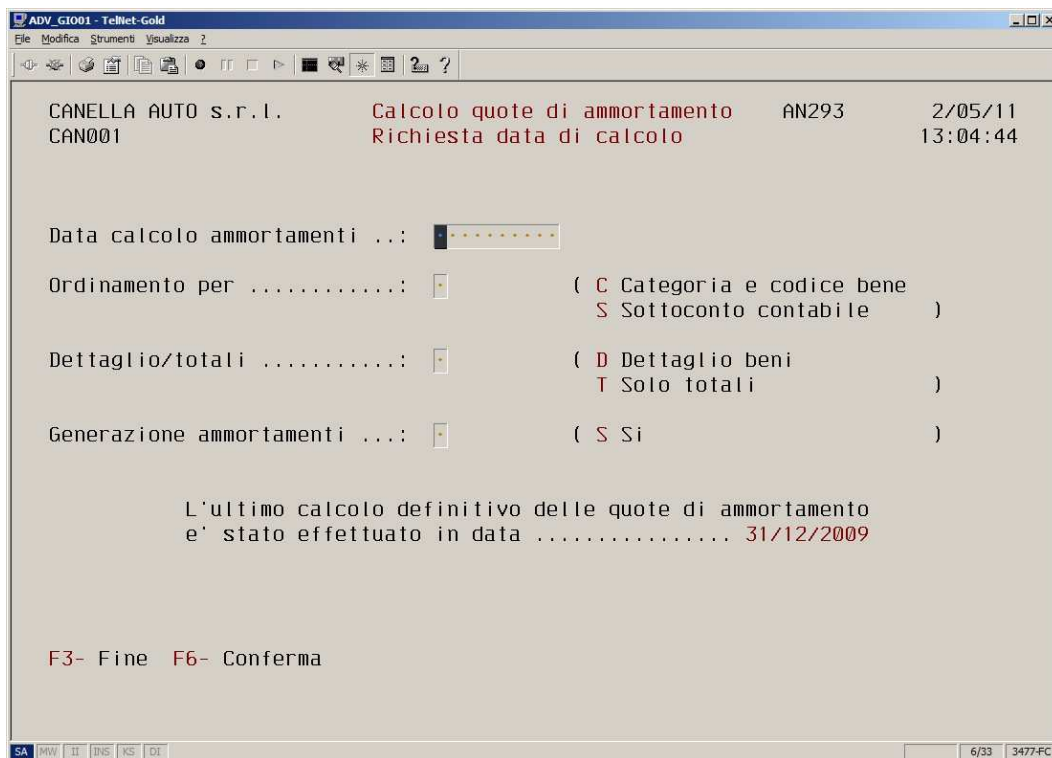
ADV_GI001 - TelNet-Gold
File Modifica Strumenti Visualizza ?

CANELLA AUTO s.r.l. Calcolo quote di ammortamento AN293 2/05/11
CAN001 Richiesta data di calcolo 13:04:44

Data calcolo ammortamenti ..:

Ordinamento per ............: ( C Categoria e codice bene
S Sottoconto contabile )

Dettaglio/totali ...........: ( D Dettaglio beni
T Solo totali )

Generazione ammortamenti ...: ( S Si )

L'ultimo calcolo definitivo delle quote di ammortamento
e' stato effettuato in data ................ 31/12/2009

F3- Fine F6- Conferma

SA MW II INS KS DI 6/33 3477-FC